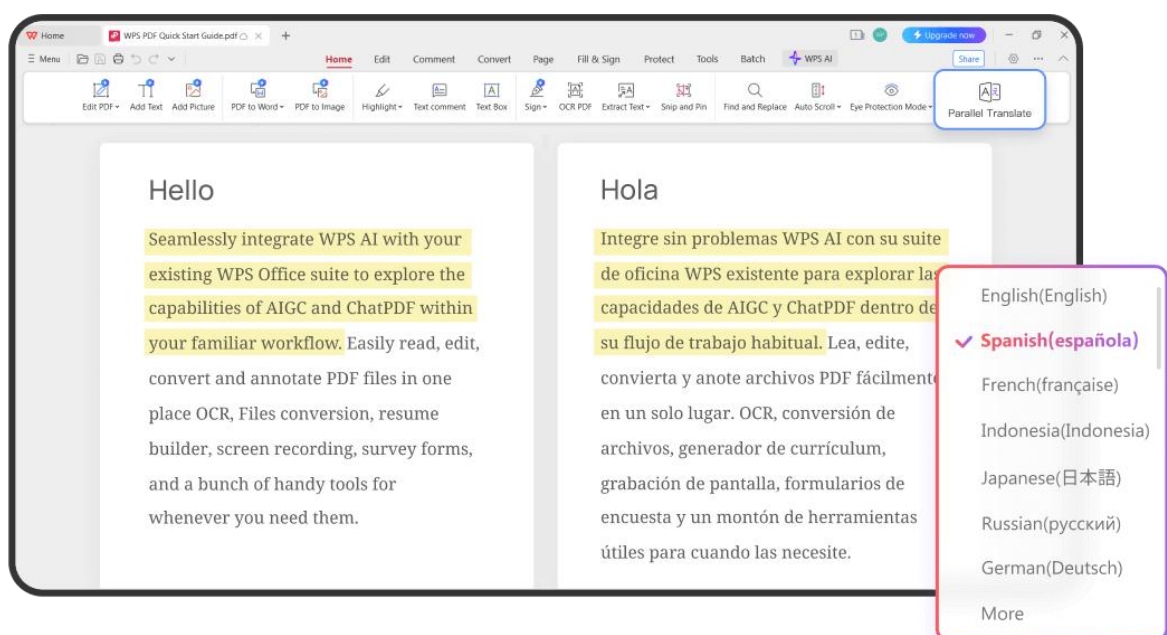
Home
WPS PDF Quick Start Guide.pdf
+
Upgrade now
Menu
Home Edit Comment Convert Page Fill & Sign Protect Tools Batch WPS AI
Share
Edit PDF Add Text Add Picture PDF to Word PDF to Image Highlight Text comment Text Box Sign OCR PDF Extract Text Snip and Pin Find and Replace Auto Scroll Eye Protection Mode Parallel Translate

Hello

Seamlessly integrate WPS AI with your existing WPS Office suite to explore the capabilities of AIGC and ChatPDF within your familiar workflow. Easily read, edit, convert and annotate PDF files in one place OCR, Files conversion, resume builder, screen recording, survey forms, and a bunch of handy tools for whenever you need them.

Hola

Integre sin problemas WPS AI con su suite de oficina WPS existente para explorar las capacidades de AIGC y ChatPDF dentro de su flujo de trabajo habitual. Lea, edite, convierta y anote archivos PDF fácilment en un solo lugar. OCR, conversión de archivos, generador de currículum, grabación de pantalla, formularios de encuesta y un montón de herramientas útiles para cuando las necesite.

English(English)
Spanish(española)
French(française)
Indonesia(Indonesia)
Japanese(日本語)
Russian(русский)
German(Deutsch)
More